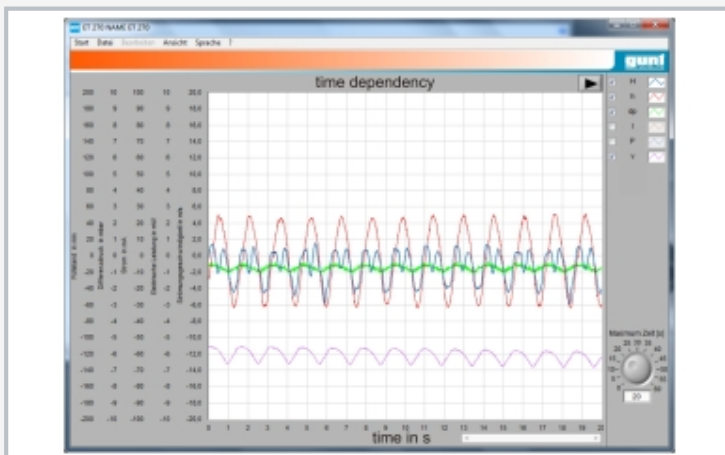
ET 270 NAME ET 270

Start Datei Bearbeiten Ansicht Sprache ?

gunt

time dependency

| 200 | 10 | 100 | 10 | 20,0 |
|---|---|---|---|---|
| 180 | 9 | 90 | 9 | 18,0 |
| 160 | 8 | 80 | 8 | 16,0 |
| 140 | 7 | 70 | 7 | 14,0 |
| 120 | 6 | 60 | 6 | 12,0 |
| 100 | 5 | 50 | 5 | 10,0 |
| 80 | 4 | 40 | 4 | 8,0 |
| 60 | 3 | 30 | 3 | 6,0 |
| 40 | 2 | 20 | 2 | 4,0 |
| 20 | 1 | 10 | 1 | 2,0 |
| 0 | 0 | 0 | 0 | 0,0 |
| -20 | -1 | -10 | -1 | -2,0 |
| -40 | -2 | -20 | -2 | -4,0 |
| -60 | -3 | -30 | -3 | -6,0 |
| -80 | -4 | -40 | -4 | -8,0 |
| -100 | -5 | -50 | -5 | -10,0 |
| -120 | -6 | -60 | -6 | -12,0 |
| -140 | -7 | -70 | -7 | -14,0 |
| -160 | -8 | -80 | -8 | -16,0 |
| -180 | -9 | -90 | -9 | -18,0 |
| -200 | -10 | -100 | -10 | -20,0 |

Füllstand in cm

Differenzdruck in mbar

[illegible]

Elektrische Leistung in W

Strömungsgeschwindigkeit in m/s

H
h
dp
I
P
Y

0 1 2 3 4 5 6 7 8 9 10 11 12 13 14 15 16 17 18 19 20

time in s

Maximum Zeit [s]

20